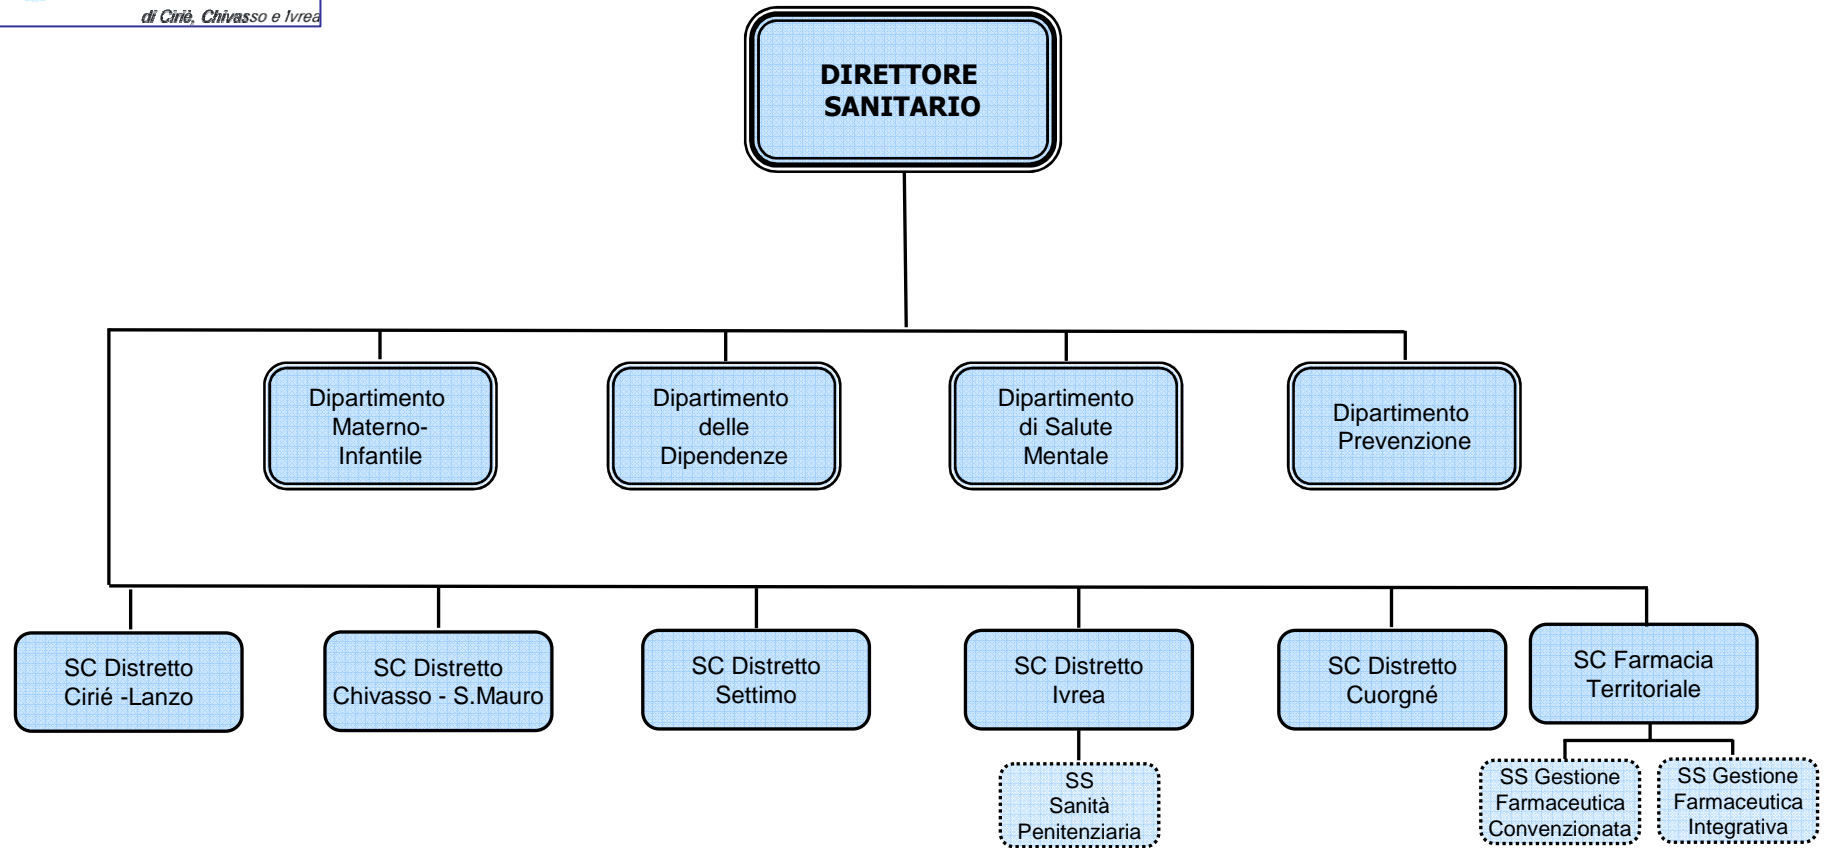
di Ciriè, Chivasso e Ivrea

DIRETTORE SANITARIO

Dipartimento Materno-Infantile

Dipartimento delle Dipendenze

Dipartimento di Salute Mentale

Dipartimento Prevenzione

SC Distretto Cirié -Lanzo

SC Distretto Chivasso - S.Mauro

SC Distretto Settimo

SC Distretto Ivrea

SS Sanità Penitenziaria

SC Distretto Cuorgné

SC Farmacia Territoriale

SS Gestione Farmaceutica Convenzionata

SS Gestione Farmaceutica Integrativa